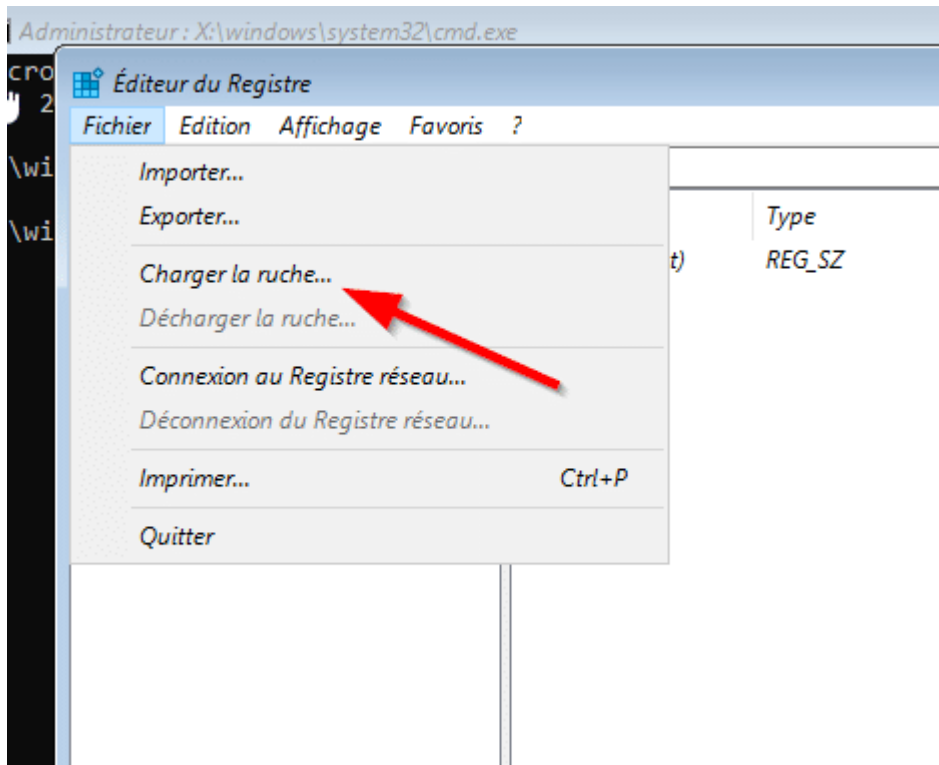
Administrateur : X:\windows\system32\cmd.exe

cro
2
\wi
\wi

Éditeur du Registre

Fichier Edition Affichage Favoris ?

Importer...
Exporter...
Charger la ruche...
Décharger la ruche...
Connexion au Registre réseau...
Déconnexion du Registre réseau...
Imprimer... Ctrl+P
Quitter

Type
t) REG_SZ